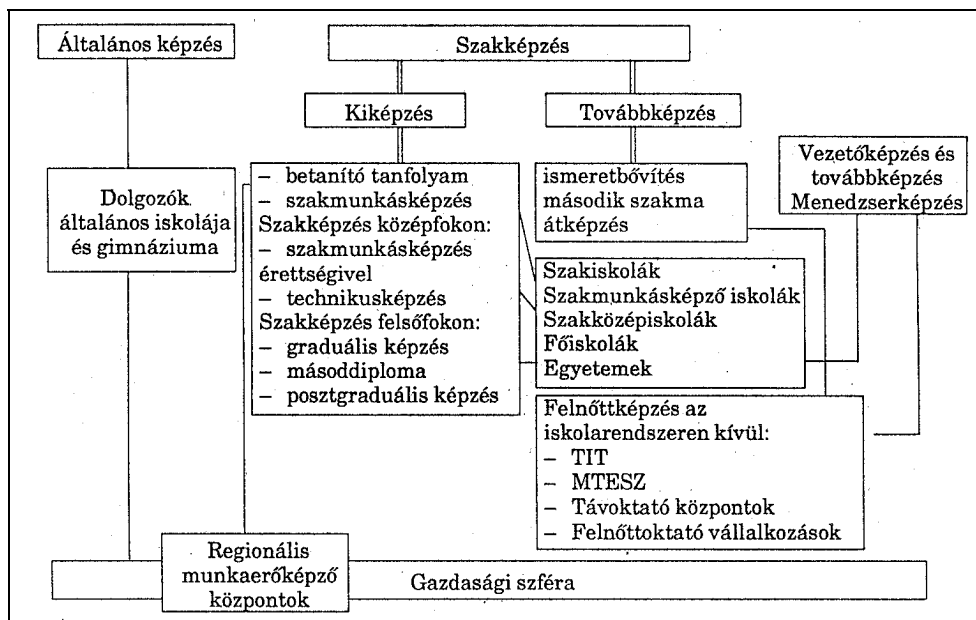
Általános képzés

Szakképzés

Kiképzés

Továbbképzés

Vezetőképzés és továbbképzés Menedzserképzés

Dolgozók általános iskolája és gimnáziuma

– betanító tanfolyam
– szakmunkásképzés
Szakképzés középfokon:
– szakmunkásképzés érettségivel
– technikusképzés
Szakképzés felsőfokon:
– graduális képzés
– másoddiploma
– posztgraduális képzés

ismeretbővítés
második szakma
átképzés

Szakiskolák
Szakmunkásképző iskolák
Szakközépiskolák
Főiskolák
Egyetemek

Felnőttképzés az iskolarendszeren kívül:
– TIT
– MTESZ
– Távoktató központok
– Felnőttoktató vállalkozások

Regionális munkaerőképző központok

Gazdasági szféra